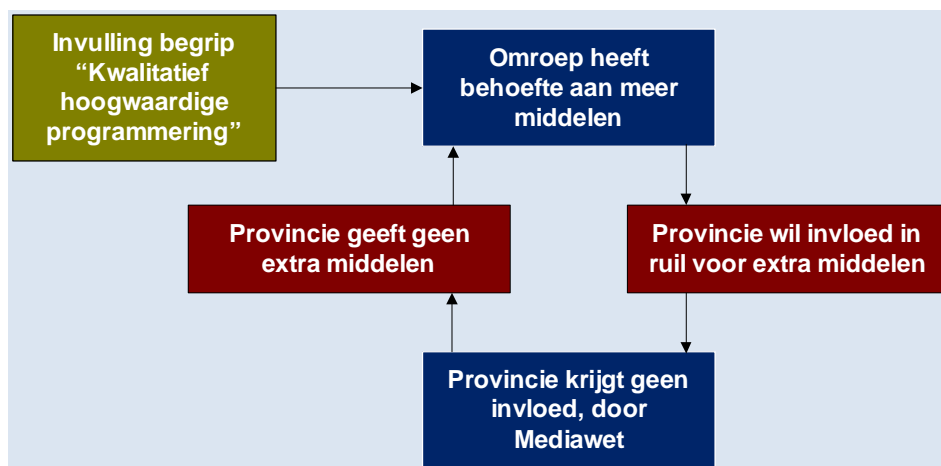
Invulling begrip “Kwalitatief hoogwaardige programmering”

Omroep heeft behoefte aan meer middelen

Provincie wil invloed in ruil voor extra middelen

Provincie krijgt geen invloed, door Mediawet

Provincie geeft geen extra middelen